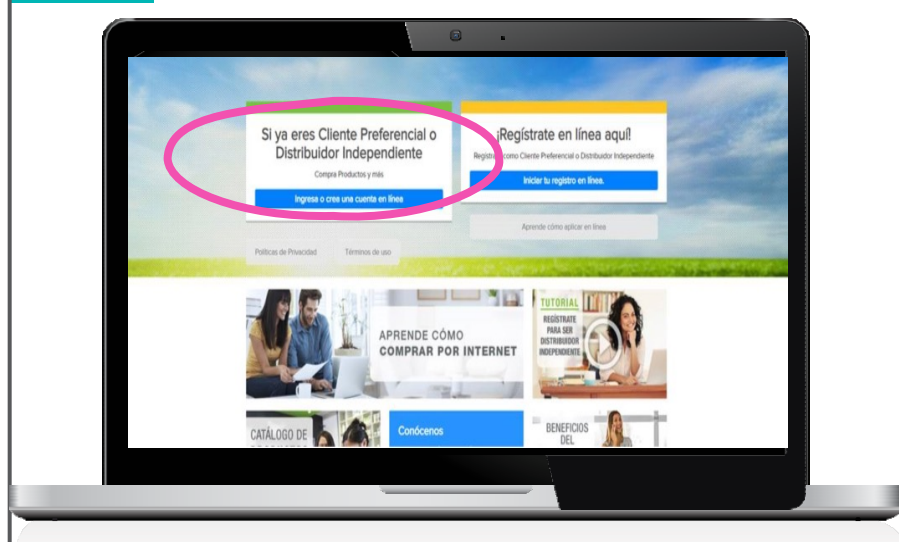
Si ya eres Cliente Preferencial o Distribuidor Independiente

Compra Productos y más

Ingresa o crea una cuenta en línea

¡Regístrate en línea aquí!

Regístrate como Cliente Preferencial o Distribuidor Independiente

Iniciar tu registro en línea.

Aprende cómo aplicar en línea

Políticas de Privacidad

Términos de uso

APRENDE CÓMO COMPRAR POR INTERNET

TUTORIAL

REGÍSTRATE PARA SER DISTRIBUIDOR INDEPENDIENTE

CATÁLOGO DE

Conócenos

BENEFICIOS DEL